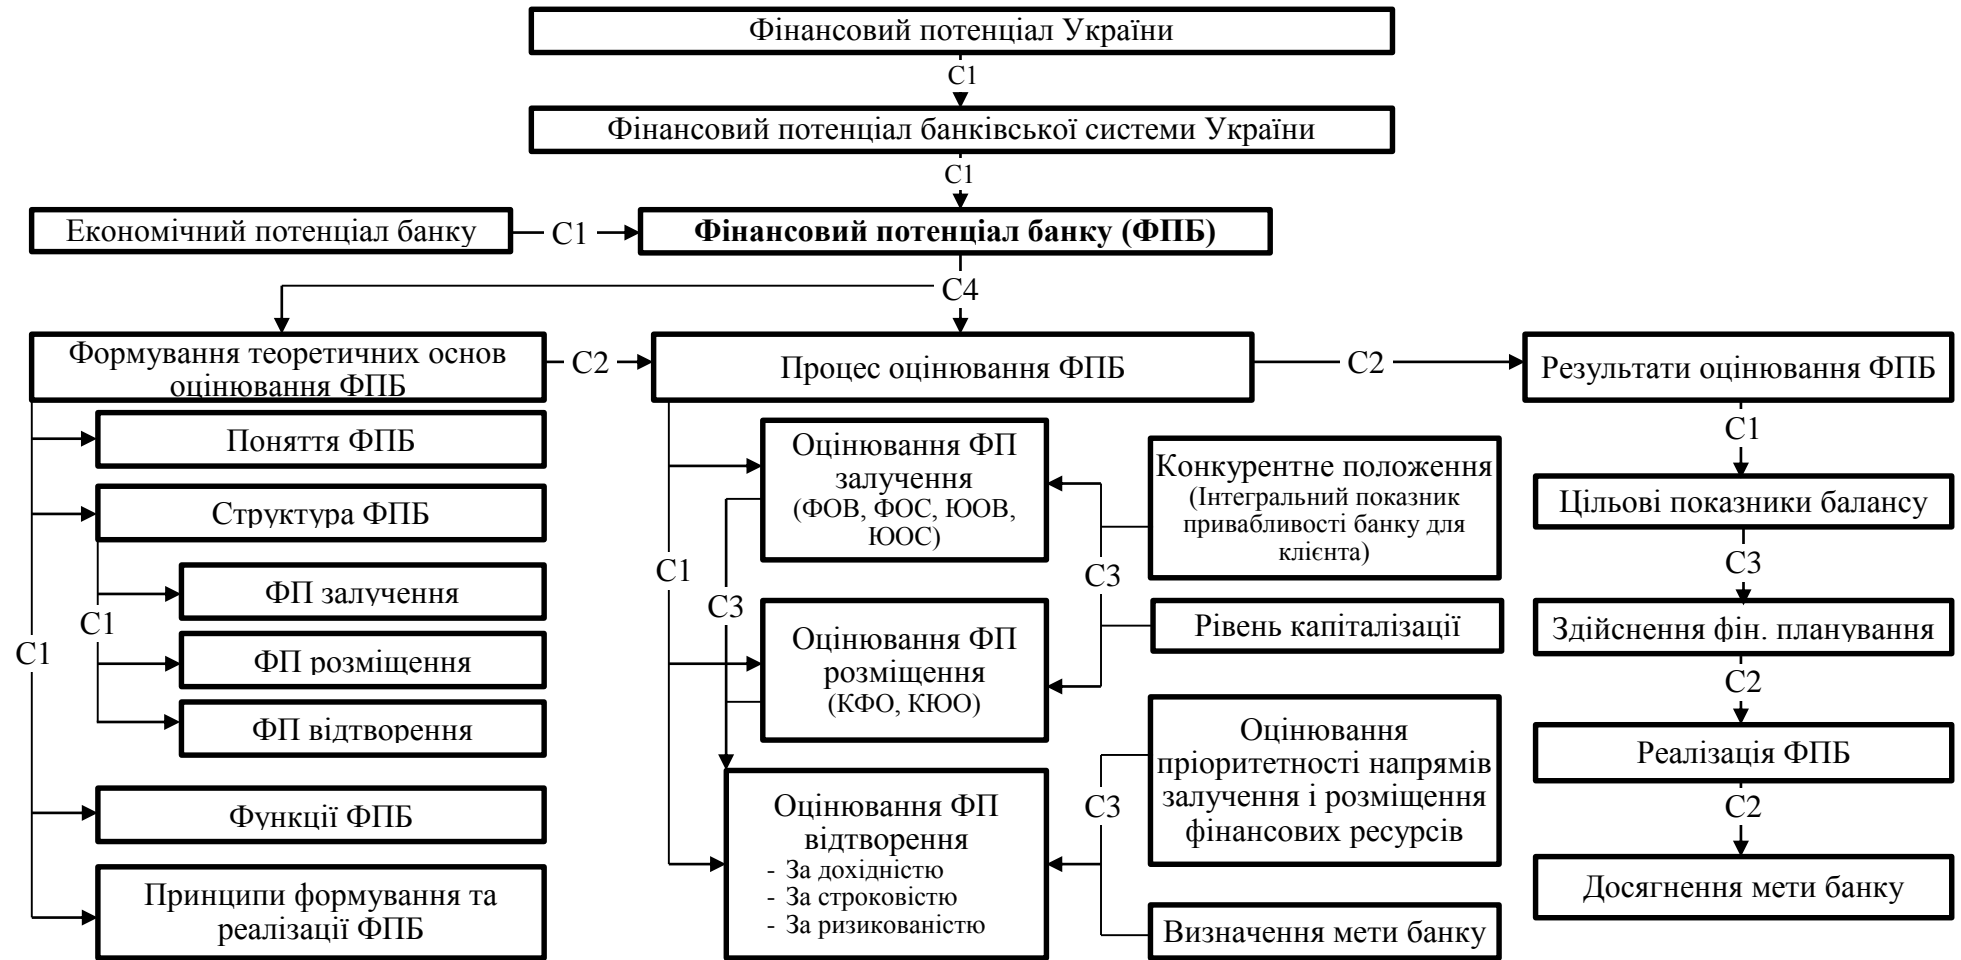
Фінансовий потенціал України

C1

Фінансовий потенціал банківської системи України

C1

Економічний потенціал банку

C1

**Фінансовий потенціал банку (ФПБ)**

C4

Формування теоретичних основ оцінювання ФПБ

C2

Процес оцінювання ФПБ

C2

Результати оцінювання ФПБ

C1

Поняття ФПБ

Структура ФПБ

C1

ФП залучення

ФП розміщення

ФП відтворення

Функції ФПБ

Принципи формування та реалізації ФПБ

C1

C3

Оцінювання ФП залучення (ФОВ, ФОС, ЮОВ, ЮОС)

Оцінювання ФП розміщення (КФО, КЮО)

Оцінювання ФП відтворення
- За дохідністю
- За строковістю
- За ризикованістю

Конкурентне положення (Інтегральний показник привабливості банку для клієнта)

C3

Рівень капіталізації

Оцінювання пріоритетності напрямів залучення і розміщення фінансових ресурсів

C3

Визначення мети банку

C1

Цільові показники балансу

C3

Здійснення фін. планування

C2

Реалізація ФПБ

C2

Досягнення мети банку